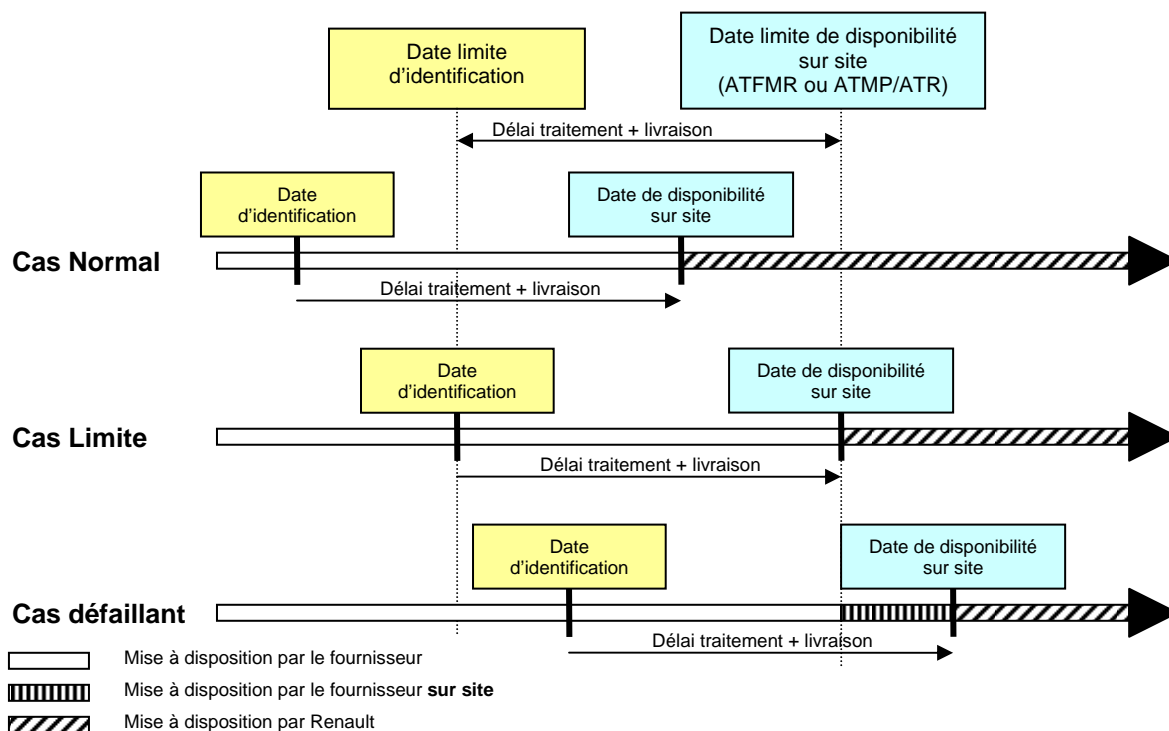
Date limite d'identification

Date limite de disponibilité sur site (ATFMR ou ATMP/ATR)

Délai traitement + livraison

Date d'identification

Date de disponibilité sur site

Cas Normal

Délai traitement + livraison

Date d'identification

Date de disponibilité sur site

Cas Limite

Délai traitement + livraison

Date d'identification

Date de disponibilité sur site

Cas défaillant

Délai traitement + livraison

Mise à disposition par le fournisseur

Mise à disposition par le fournisseur **sur site**

Mise à disposition par Renault